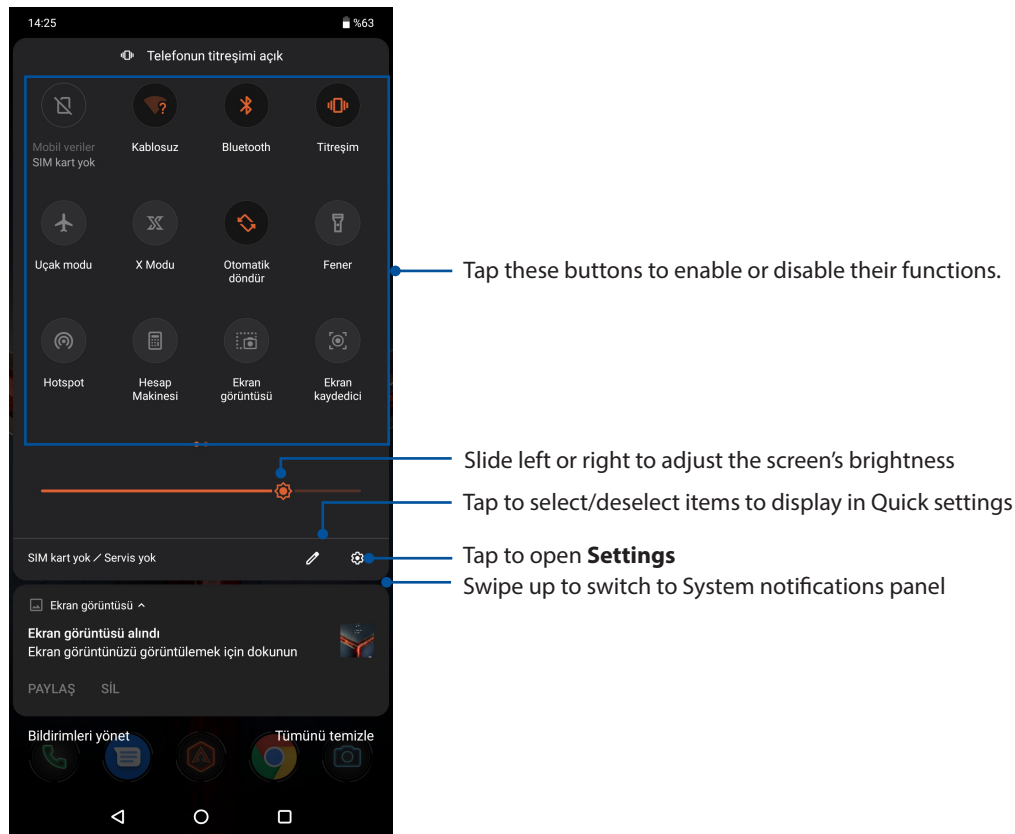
14:25

%63

Telefonun titreşimi açık

Mobil veriler SIM kart yok

Kablosuz

Bluetooth

Titreşim

Uçak modu

X Modu

Otomatik döndür

Fener

Hotspot

Hesap Makinesi

Ekran görüntüsü

Ekran kaydedici

SIM kart yok / Servis yok

Ekran görüntüsü

Ekran görüntüsü alındı
Ekran görüntünüzü görüntülemek için dokunun

PAYLAŞ SİL

Bildirimleri yönet

Tümünü temizle

Tap these buttons to enable or disable their functions.

Slide left or right to adjust the screen's brightness

Tap to select/deselect items to display in Quick settings

Tap to open **Settings**

Swipe up to switch to System notifications panel